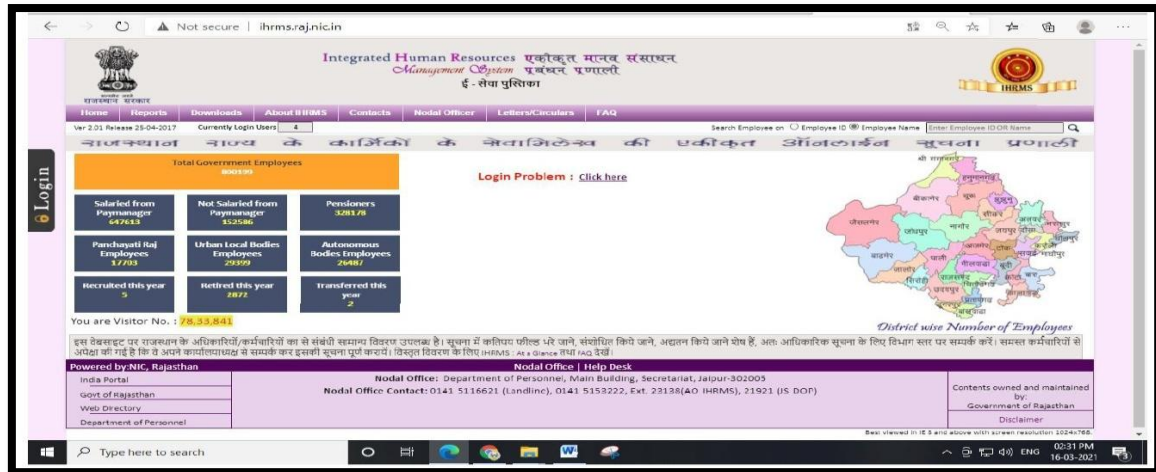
Not secure | ihrms.raj.nic.in

राजस्थान सरकार

Integrated Human Resources एकीकृत मानव संसाधन
Management System प्रबंधन प्रणाली
ई - सेवा पुस्तिका

IHRMS

Home | Reports | Downloads | About IHRMS | Contacts | Nodal Officer | Letters/Circulars | FAQ

Ver 2.01 Release 25-04-2017 Currently Login Users 4

Search Employee on ○ Employee ID ◉ Employee Name Enter Employee ID OR Name

राजस्थान राज्य के कार्मिकों के सेवाभिलेख की एकीकृत ऑनलाईन सूचना प्रणाली

Login

Total Government Employees
800199

Login Problem : Click here

| Salaried from Paymanager 647613 | Not Salaried from Paymanager 152586 | Pensioners 328178 |
|---|---|---|
| Panchayati Raj Employees 37703 | Urban Local Bodies Employees 29399 | Autonomous Bodies Employees 26487 |
| Recruited this year 5 | Retired this year 2872 | Transferred this year 2 |

You are Visitor No. : 78,33,841

District wise Number of Employees

इस वेबसाइट पर राजस्थान के अधिकारियों/कर्मचारियों का से संबंधी सामान्य विवरण उपलब्ध है। सूचना में कतिपय फील्ड भरे जाने, संशोधित किये जाने, अद्यतन किये जाने शेष हैं, अतः आधिकारिक सूचना के लिए विभाग स्तर पर सम्पर्क करें। समस्त कर्मचारियों से अपेक्षा की गई है कि वे अपने कार्यालयाध्यक्ष से सम्पर्क कर इसकी सूचना पूर्ण करायें। विस्तृत विवरण के लिए (IHRMS : At a Glance तथा FAQ देखें।

Powered by:NIC, Rajasthan
Nodal Office | Help Desk

India Portal
Govt of Rajasthan
Web Directory
Department of Personnel

Nodal Office: Department of Personnel, Main Building, Secretariat, Jaipur-302005
Nodal Office Contact: 0141 5116621 (Landline), 0141 5153222, Ext. 23138(AO IHRMS), 21921 (JS DOP)

Contents owned and maintained by:
Government of Rajasthan
Disclaimer

Best viewed in IE 5 and above with screen resolution 1024x768.

Type here to search

ENG 02:31 PM 16-03-2021